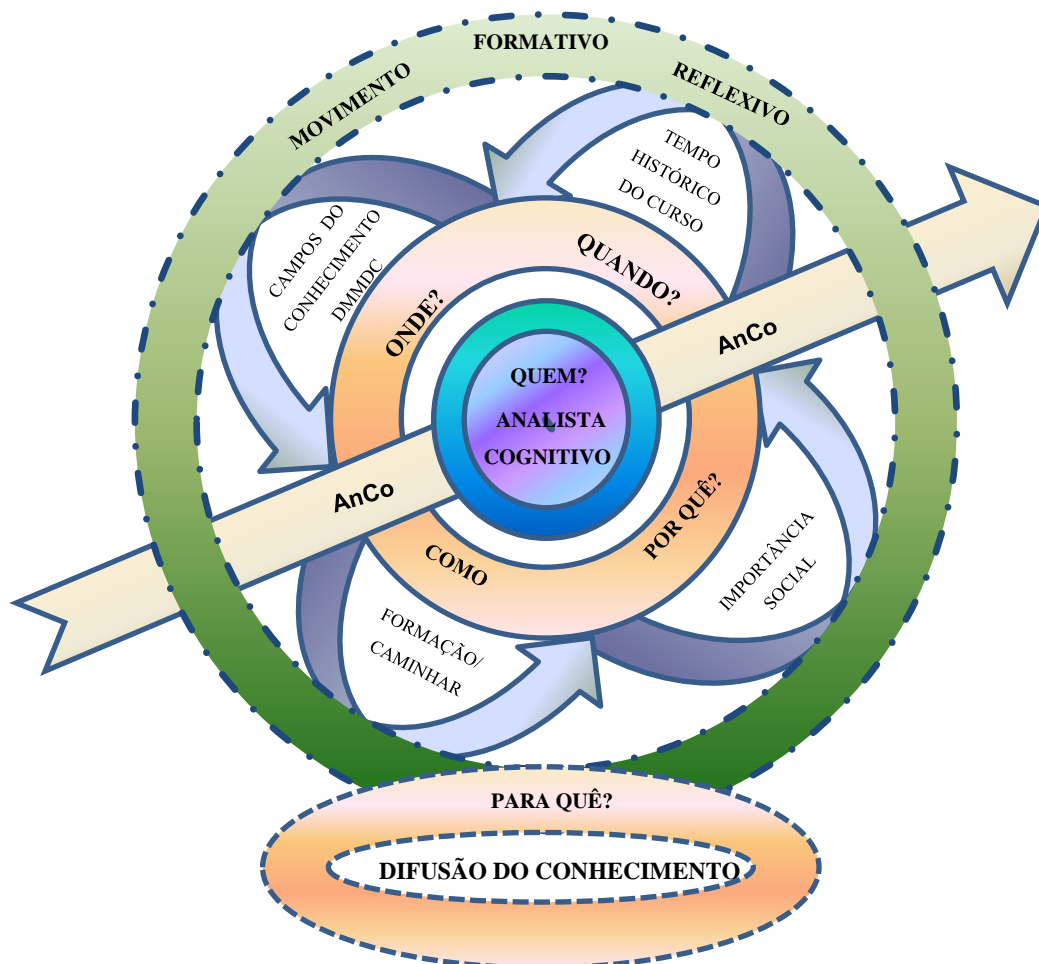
MOVIMENTO FORMATIVO REFLEXIVO

TEMPO HISTÓRICO DO CURSO

QUANDO?

CAMPOS DO CONHECIMENTO DMMDC

ONDE?

AnCo

QUEM? ANALISTA COGNITIVO

AnCo

POR QUÊ?

IMPORTÂNCIA SOCIAL

COMO

FORMAÇÃO/ CAMINHAR

PARA QUÊ?

DIFUSÃO DO CONHECIMENTO